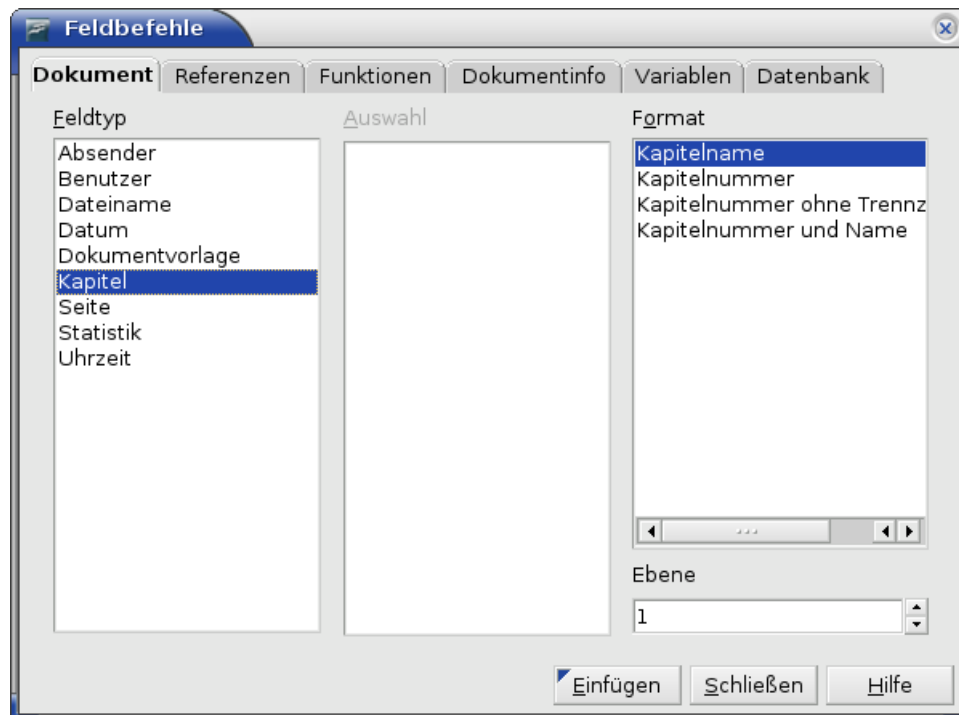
Feldbefehle

Dokument | Referenzen | Funktionen | Dokumentinfo | Variablen | Datenbank

Feldtyp
Absender
Benutzer
Dateiname
Datum
Dokumentvorlage
Kapitel
Seite
Statistik
Uhrzeit

Auswahl

Format
Kapitelname
Kapitelnummer
Kapitelnummer ohne Trennz
Kapitelnummer und Name

Ebene
1

Einfügen
Schließen
Hilfe